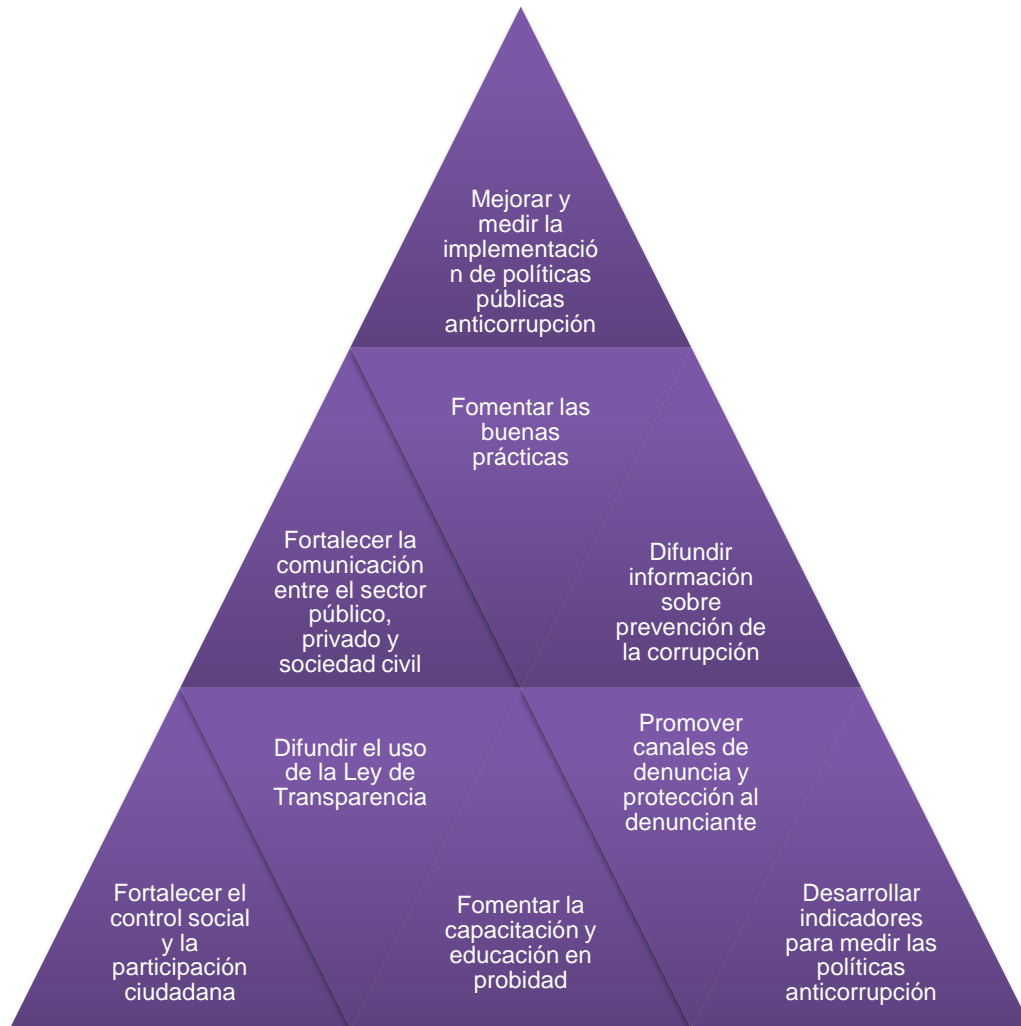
Mejorar y medir la implementación de políticas públicas anticorrupción

Fomentar las buenas prácticas

Fortalecer la comunicación entre el sector público, privado y sociedad civil

Difundir información sobre prevención de la corrupción

Difundir el uso de la Ley de Transparencia

Promover canales de denuncia y protección al denunciante

Fortalecer el control social y la participación ciudadana

Fomentar la capacitación y educación en probidad

Desarrollar indicadores para medir las políticas anticorrupción